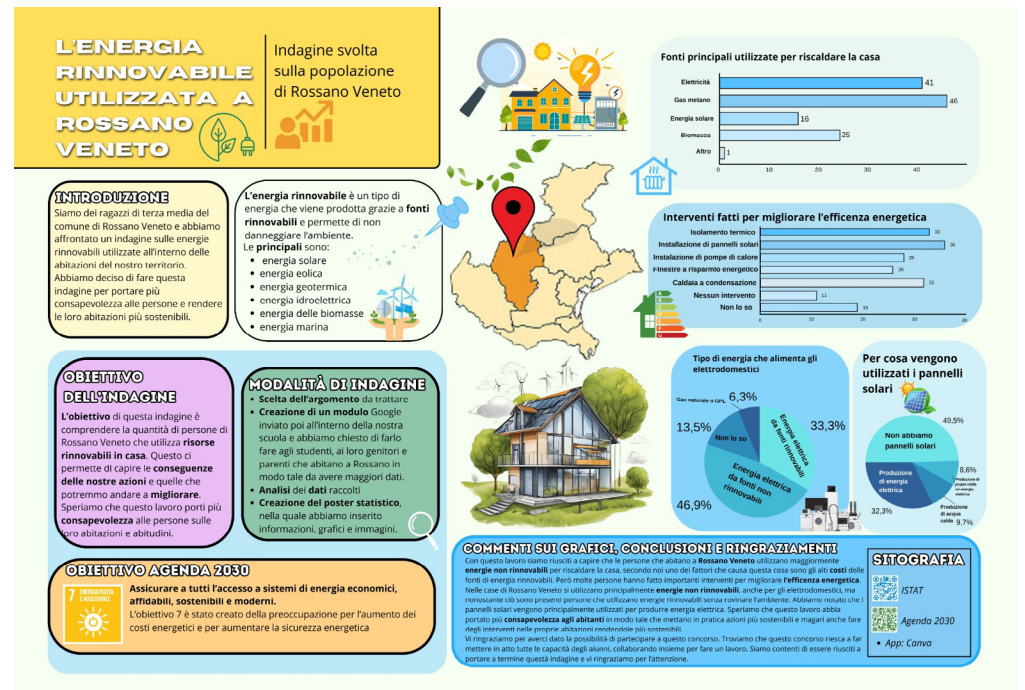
L'ENERGIA RINNOVABILE UTILIZZATA A ROSSANO VENETO

Indagine svolta sulla popolazione di Rossano Veneto

Fonti principali utilizzate per riscaldare la casa

| Fonte | Valore |
|---|---|
| Elettricità | 41 |
| Gas metano | 46 |
| Energia solare | 16 |
| Biomassa | 25 |
| Altro | 1 |

0 10 20 30 40

INTRODUZIONE
Siamo dei ragazzi di terza media del comune di Rossano Veneto e abbiamo affrontato un indagine sulle energie rinnovabili utilizzate all'interno delle abitazioni del nostro territorio. Abbiamo deciso di fare questa indagine per portare più consapevolezza alle persone e rendere le loro abitazioni più sostenibili.

L'energia rinnovabile è un tipo di energia che viene prodotta grazie a fonti rinnovabili e permette di non danneggiare l'ambiente.
Le principali sono:
• energia solare
• energia eolica
• energia geotermica
• energia idroelettrica
• energia delle biomasse
• energia marina

Interventi fatti per migliorare l'efficenza energetica

| Intervento | Valore |
|---|---|
| Isolamento termico | 33 |
| Installazione di pannelli solari | 36 |
| Installazione di pompe di calore | 28 |
| Finestre a risparmio energetico | 26 |
| Caldaia a condensazione | 32 |
| Nessun intervento | 11 |
| Non lo so | 19 |

0 10 20 30 40

OBIETTIVO DELL'INDAGINE
L'obiettivo di questa indagine è comprendere la quantità di persone di Rossano Veneto che utilizza risorse rinnovabili in casa. Questo ci permette di capire le conseguenze delle nostre azioni e quelle che potremmo andare a migliorare. Speriamo che questo lavoro porti più consapevolezza alle persone sulle loro abitazioni e abitudini.

MODALITÀ DI INDAGINE
• Scelta dell'argomento da trattare
• Creazione di un modulo Google inviato poi all'interno della nostra scuola e abbiamo chiesto di farlo fare agli studenti, ai loro genitori e parenti che abitano a Rossano in modo tale da avere maggiori dati.
• Analisi dei dati raccolti
• Creazione del poster statistico, nella quale abbiamo inserito informazioni, grafici e immagini.

Tipo di energia che alimenta gli elettrodomestici
Gas naturale o GPL 6,3%
Energia elettrica da fonti rinnovabili 33,3%
Non lo so 13,5%
Energia elettrica da fonti non rinnovabili 46,9%

Per cosa vengono utilizzati i pannelli solari
Non abbiamo pannelli solari 49,5%
Produzione di energia elettrica 32,3%
Produzione di pompe calde e energia elettrica 8,6%
Produzione di acqua calda 9,7%

OBIETTIVO AGENDA 2030
7 ENERGIA PULITA E ACCESSIBILE
Assicurare a tutti l'accesso a sistemi di energia economici, affidabili, sostenibili e moderni.
L'obiettivo 7 è stato creato della preoccupazione per l'aumento dei costi energetici e per aumentare la sicurezza energetica

COMMENTI SUI GRAFICI, CONCLUSIONI E RINGRAZIAMENTI
Con questo lavoro siamo riusciti a capire che le persone che abitano a Rossano Veneto utilizzano maggiormente energie non rinnovabili per riscaldare la casa, secondo noi uno dei fattori che causa questa cosa sono gli alti costi delle fonti di energia rinnovabili. Però molte persone hanno fatto importanti interventi per migliorare l'efficenza energetica. Nelle case di Rossano Veneto si utilizzano principalmente energie non rinnovabili, anche per gli elettrodomestici, ma nonostante ciò sono presenti persone che utilizzano energie rinnovabili senza rovinare l'ambiente. Abbiamo notato che i pannelli solari vengono principalmente utilizzati per produrre energia elettrica. Speriamo che questo lavoro abbia portato più consapevolezza agli abitanti in modo tale che mettano in pratica azioni più sostenibili e magari anche fare degli interventi nelle proprie abitazioni rendendole più sostenibili.
Vi ringraziamo per averci dato la possibilità di partecipare a questo concorso. Troviamo che questo concorso riesca a far mettere in atto tutte le capacità degli alunni, collaborando insieme per fare un lavoro. Siamo contenti di essere riusciti a portare a termine questa indagine e vi ringraziamo per l'attenzione.

SITOGRAFIA
ISTAT
Agenda 2030
• App: Canva